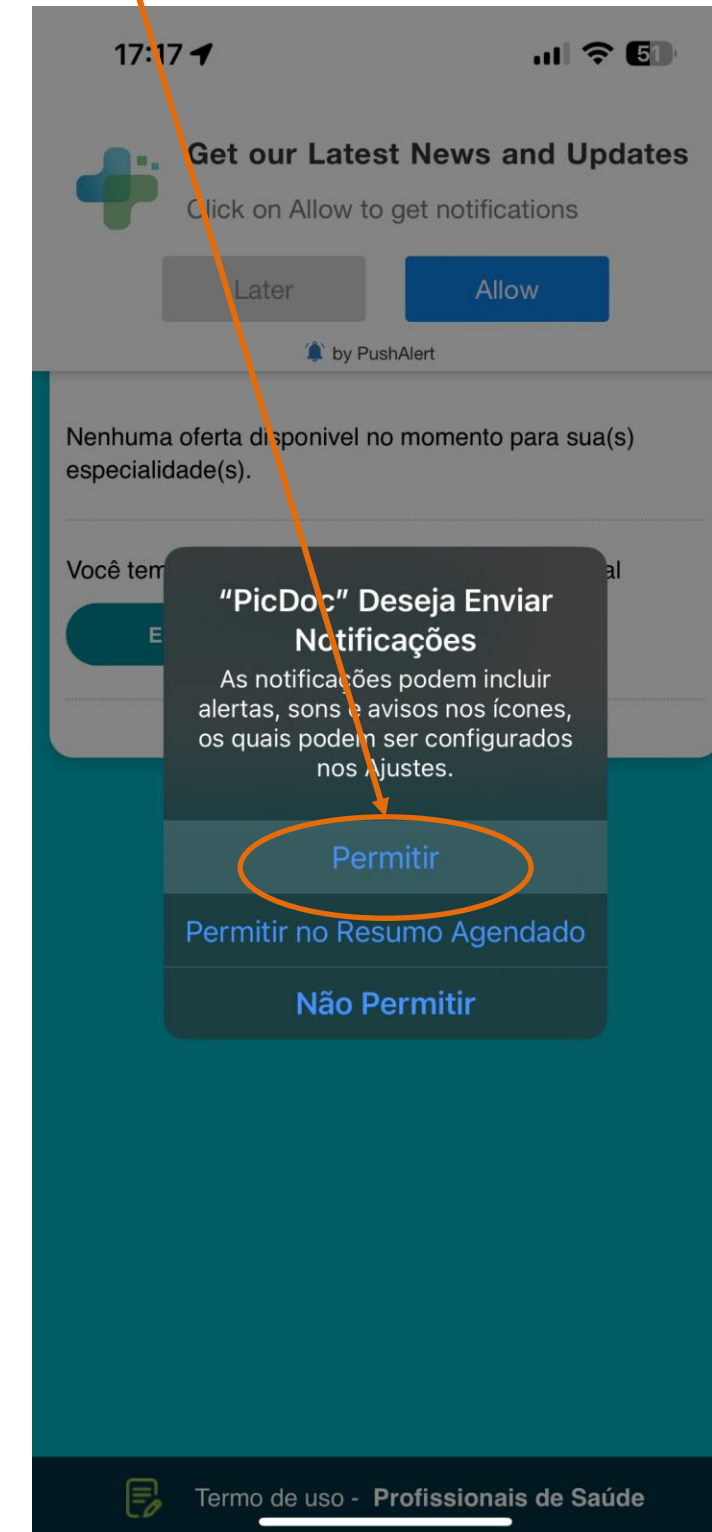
17:17

51

Get our Latest News and Updates

Click on Allow to get notifications

Later

Allow

by PushAlert

Nenhuma oferta disponivel no momento para sua(s) especialidade(s).

Você tem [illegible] al

E

"PicDoc" Deseja Enviar Notificações

As notificações podem incluir alertas, sons e avisos nos ícones, os quais podem ser configurados nos Ajustes.

Permitir

Permitir no Resumo Agendado

Não Permitir

Termo de uso - Profissionais de Saúde